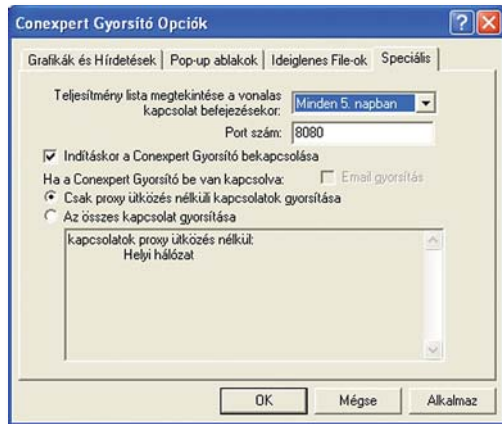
Conexpert Gyorsító Opciók

Grafikák és Hirdetések | Pop-up ablakok | Ideiglenes File-ok | Speciális

Teljesítmény lista megtekintése a vonalas kapcsolat befejezésekor: Minden 5. napban

Port szám: 8080

Indításkor a Conexpert Gyorsító bekapcsolása

Ha a Conexpert Gyorsító be van kapcsolva:

Email gyorsítás

Csak proxy ütközés nélküli kapcsolatok gyorsítása

Az összes kapcsolat gyorsítása

kapcsolatok proxy ütközés nélkül:
Helyi hálózat

OK | Mégse | Alkalmaz